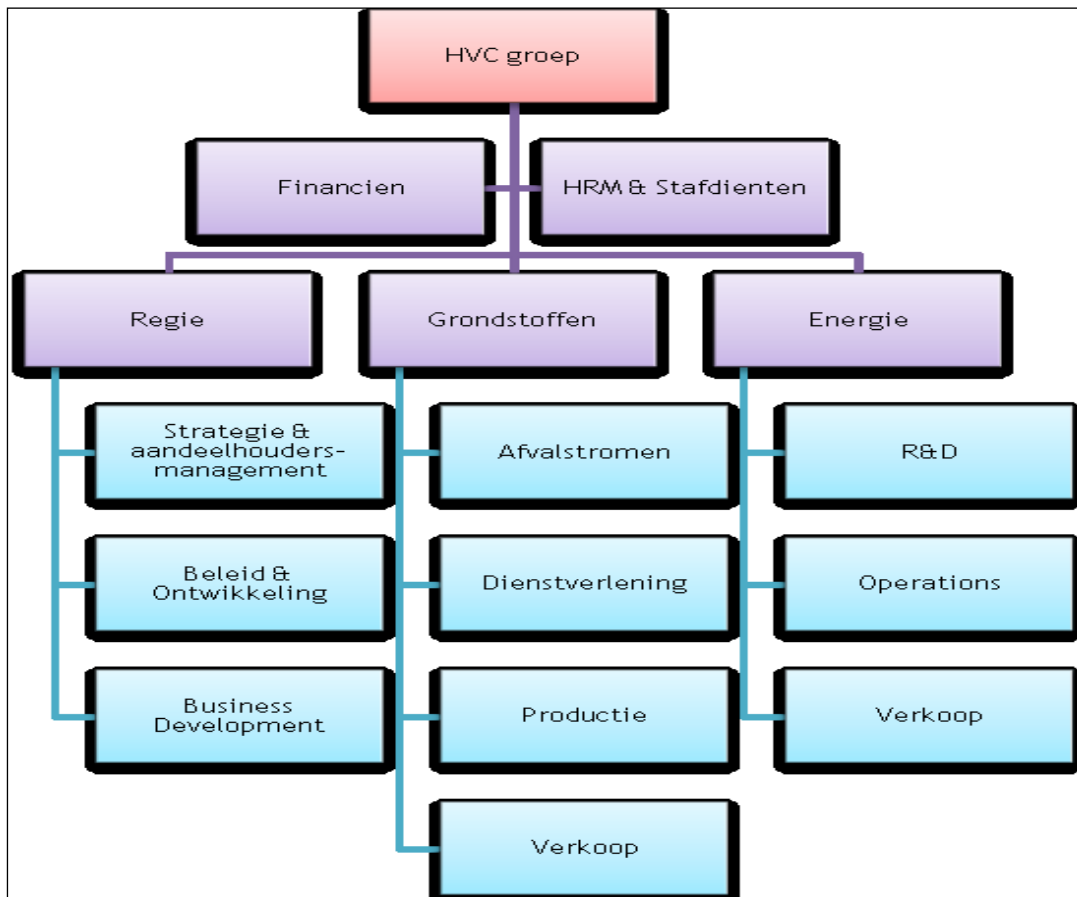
HVC groep

Financien

HRM & Stafdienten

Regie

Grondstoffen

Energie

Strategie & aandeelhouders-management

Beleid & Ontwikkeling

Business Development

Afvalstromen

Dienstverlening

Productie

Verkoop

R&D

Operations

Verkoop